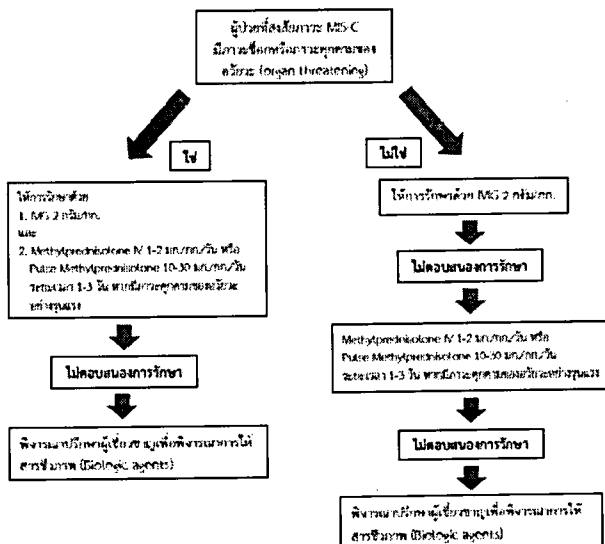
ผู้ป่วยที่สงสัยภาวะ MIS-C มีภาวะช็อกหรือภาวะคุกคามต่ออวัยวะ (organ threatening)

ใช่

ไม่ใช่

ให้การรักษาด้วย
1. IVIG 2 กรัม/กก.
และ
2. Methylprednisolone IV 1-2 มก./กก./วัน หรือ Pulse Methylprednisolone 10-30 มก./กก./วัน ระยะเวลา 1-3 วัน หากมีภาวะคุกคามต่ออวัยวะอย่างรุนแรง

ไม่ตอบสนองการรักษา

พิจารณาปรึกษาผู้เชี่ยวชาญเพื่อพิจารณาการให้สารชีวภาพ (Biologic agents)

ให้การรักษาด้วย IVIG 2 กรัม/กก.

ไม่ตอบสนองการรักษา

Methylprednisolone IV 1-2 มก./กก./วัน หรือ Pulse Methylprednisolone 10-30 มก./กก./วัน ระยะเวลา 1-3 วัน หากมีภาวะคุกคามต่ออวัยวะอย่างรุนแรง

ไม่ตอบสนองการรักษา

พิจารณาปรึกษาผู้เชี่ยวชาญเพื่อพิจารณาการให้สารชีวภาพ (Biologic agents)